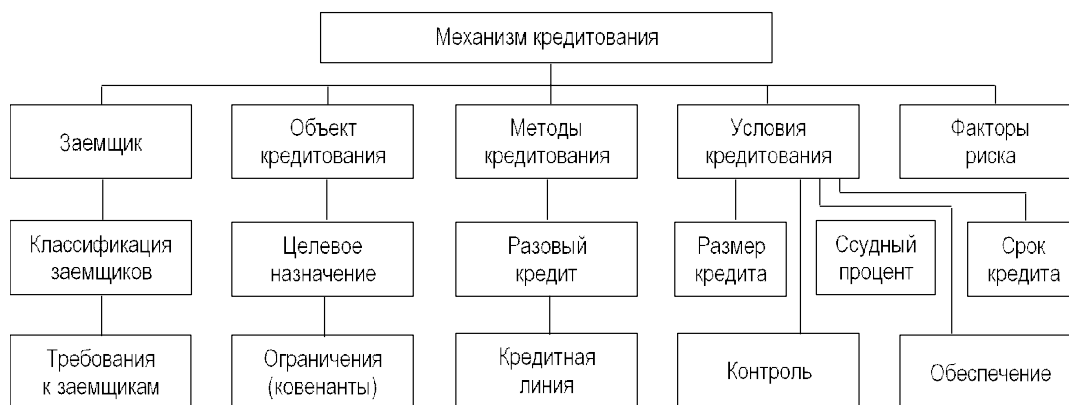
Механизм кредитования

Заемщик

Объект кредитования

Методы кредитования

Условия кредитования

Факторы риска

Классификация заемщиков

Целевое назначение

Разовый кредит

Размер кредита

Ссудный процент

Срок кредита

Требования к заемщикам

Ограничения (ковенанты)

Кредитная линия

Контроль

Обеспечение